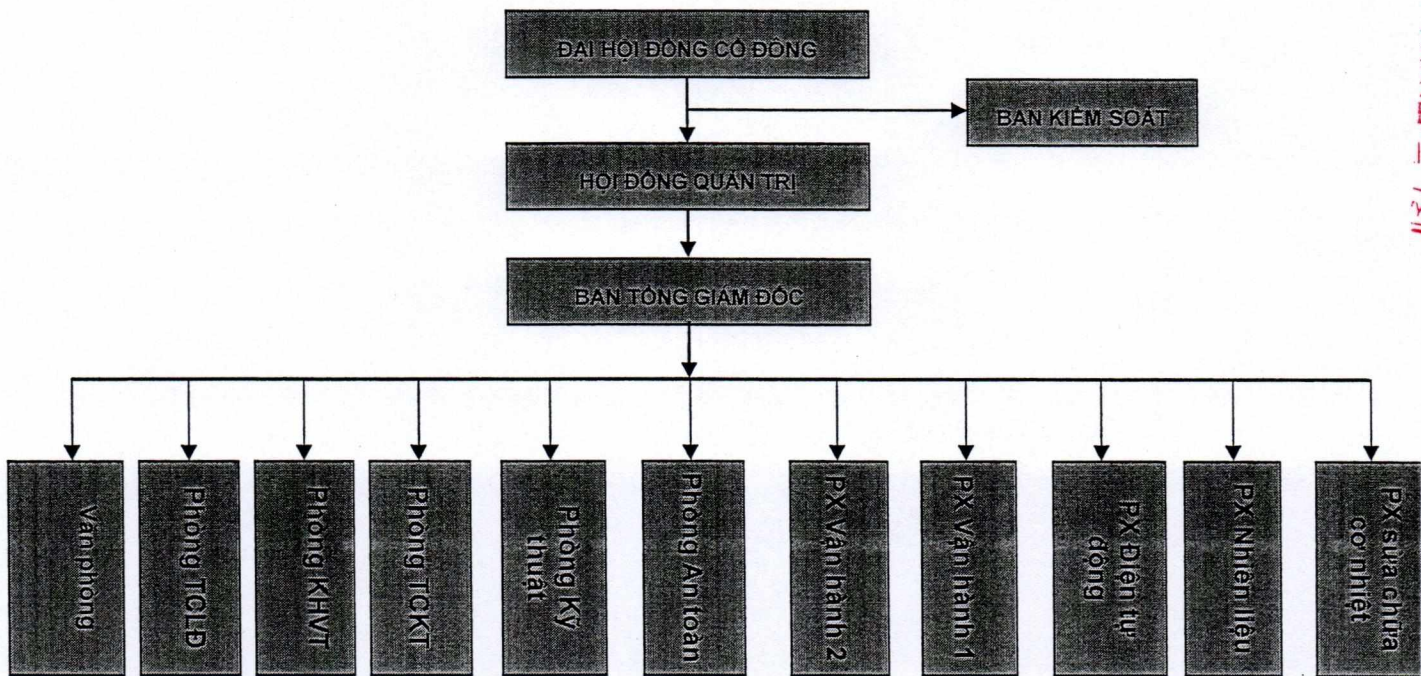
ĐẠI HỘI ĐỒNG CỔ ĐÔNG

BAN KIỂM SOÁT

HỘI ĐỒNG QUẢN TRỊ

BAN TỔNG GIÁM ĐỐC

Văn phòng

Phòng TCLĐ

Phòng KHVT

Phòng TCKT

Phòng Kỹ thuật

Phòng An toàn

PX Vận hành 2

PX Vận hành 1

PX Điện tự động

PX Nhiên liệu

PX sửa chữa cơ nhiệt